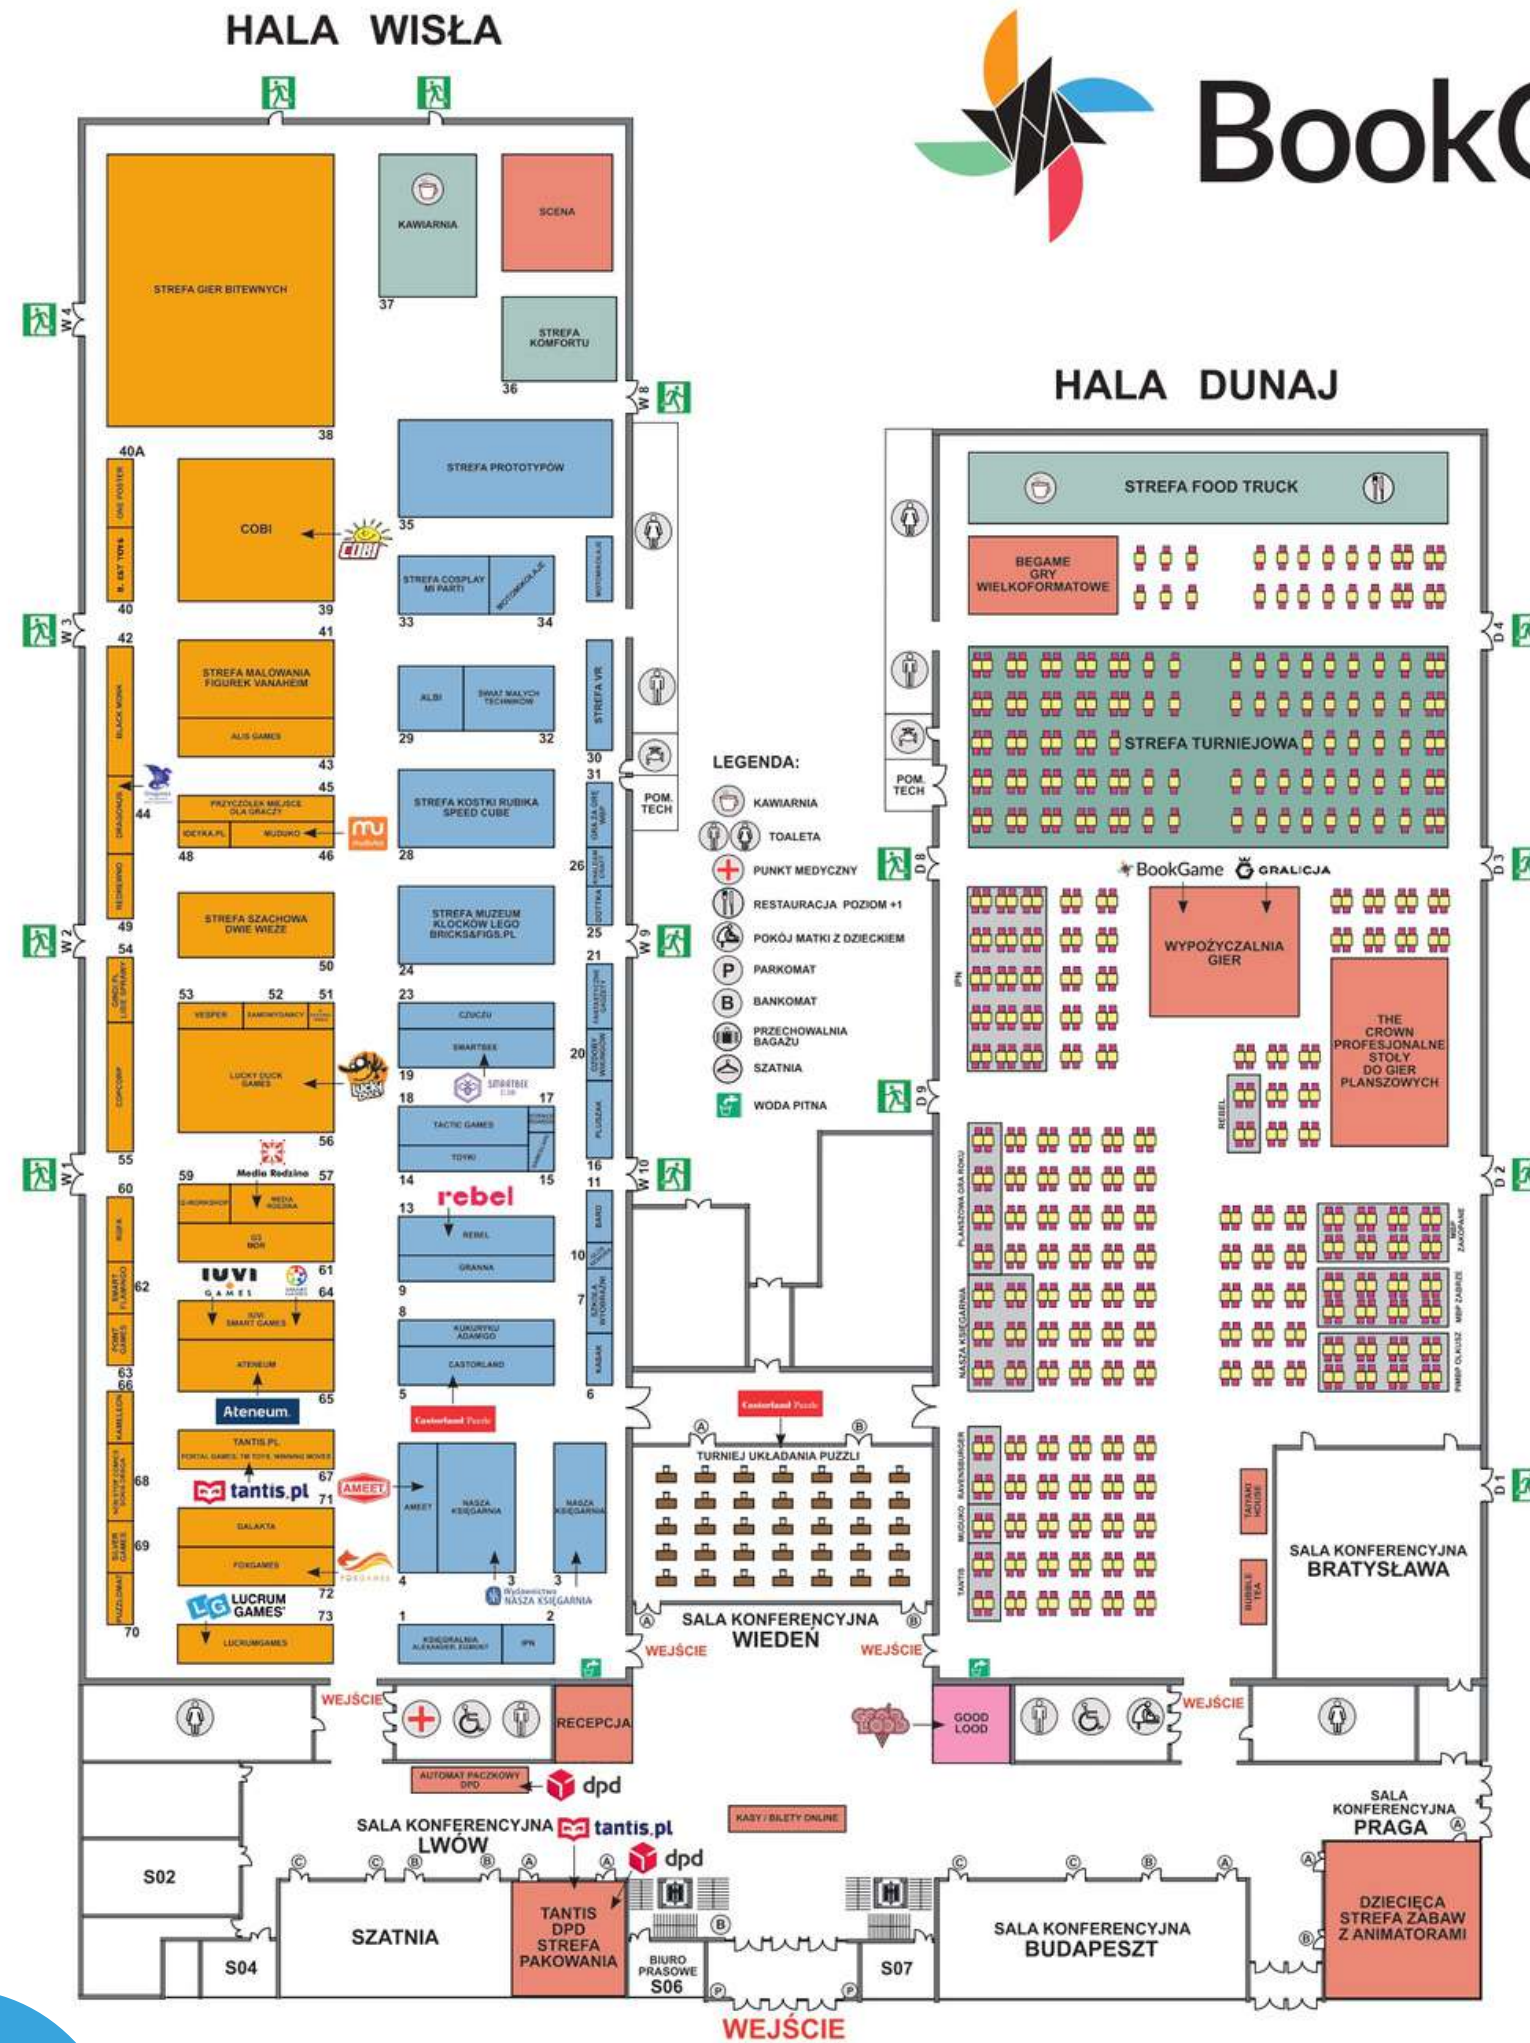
HALA WISŁA

BookG

HALA DUNAJ

W 4
W 3
W 2
W 1
W 8
W 9
W 10

STREFA GIER BITEWNYCH
38
KAWIARNIA
37
SCENA
STREFA KOMFORTU
36
40A
COBI
39
40
41
42
STREFA PROTOTYPÓW
35
STREFA COSPLAY MI PARTI
MOTOMOLKA
33
34
STREFA MALOWANIA FIGUREK VANAHEIM
ALIS GAMES
43
45
PRZYCZÓŁEK MIEJSCE DLA GRACZY
IDEYKA.PL
MUDUKO
44
48
46
ALBI
ŚWIAT MAŁYCH TECHNIKÓW
29
32
STREFA VR
30
31
STREFA KOSTKI RUBIKA SPEED CUBE
28
26
STREFA SZACHOWA DWIE WIEŻE
49
50
54
STREFA MUZEUM KLOCKÓW LEGO BRICKS&FIGS.PL
24
25
21
53
52
51
VESPER
LUCKY DUCK GAMES
56
55
23
CZUCZU
SMARTBEE
19
20
18
17
TACTIC GAMES
TOYKI
14
15
16
11
Media Rodzina
59
57
60
MEDIA RODZINA
G3
62
IUVI GAMES
61
64
IUVI SMART GAMES
ATENEUM
63
66
Ateneum
65
TANTIS.PL
68
tantis.pl
67
71
AMEET
GALAKTA
69
FOXGAMES
72
LUCRUM GAMES
73
70
LUCRUMGAMES
rebel
13
REBEL
GRANNA
10
9
8
7
KUKURYKU ADAMIGO
CASTORLAND
5
6
Castorland Puzzle
AMEET
NASZA KSIĘGARNIA
NASZA KSIĘGARNIA
4
3
3
Wydawnictwo NASZA KSIĘGARNIA
1
2
KSIĘGARNIA
IPN
POM. TECH

LEGENDA:
KAWIARNIA
TOALETA
PUNKT MEDYCZNY
RESTAURACJA POZIOM +1
POKÓJ MATKI Z DZIECKIEM
PARKOMAT
BANKOMAT
PRZECHOWALNIA BAGAŻU
SZATNIA
WODA PITNA

Castorland Puzzle
TURNIEJ UKŁADANIA PUZZLI
SALA KONFERENCYJNA WIEDEŃ
WEJŚCIE
WEJŚCIE

STREFA FOOD TRUCK
BEGAME GRY WIELKOFORMATOWE
STREFA TURNIEJOWA
POM. TECH
D 4
D 3
D 2
D 1
D 8
D 9
BookGame
GRALICJA
WYPOŻYCZALNIA GIER
IPN
THE CROWN PROFESJONALNE STOŁY DO GIER PLANSZOWYCH
REBEL
PLANSZOWA GRA ROKU
NASZA KSIĘGARNIA
MBP ZAKOPANE
MBP ZABRZE
PIMBP OLKUSZ
RAVENSBURGER
MUDUKO
TANTIS
SALA KONFERENCYJNA BRATYSŁAWA
BUBBLE TEA

WEJŚCIE
RECEPCJA
AUTOMAT PACZKOWY DPD
dpd
GOOD LOOD
WEJŚCIE
KASY / BILETY ONLINE
SALA KONFERENCYJNA LWÓW
tantis.pl
dpd
S02
S04
SZATNIA
TANTIS DPD STREFA PAKOWANIA
BIURO PRASOWE
S06
S07
SALA KONFERENCYJNA BUDAPESZT
SALA KONFERENCYJNA PRAGA
DZIECIĘCA STREFA ZABAW Z ANIMATORAMI
WEJŚCIE